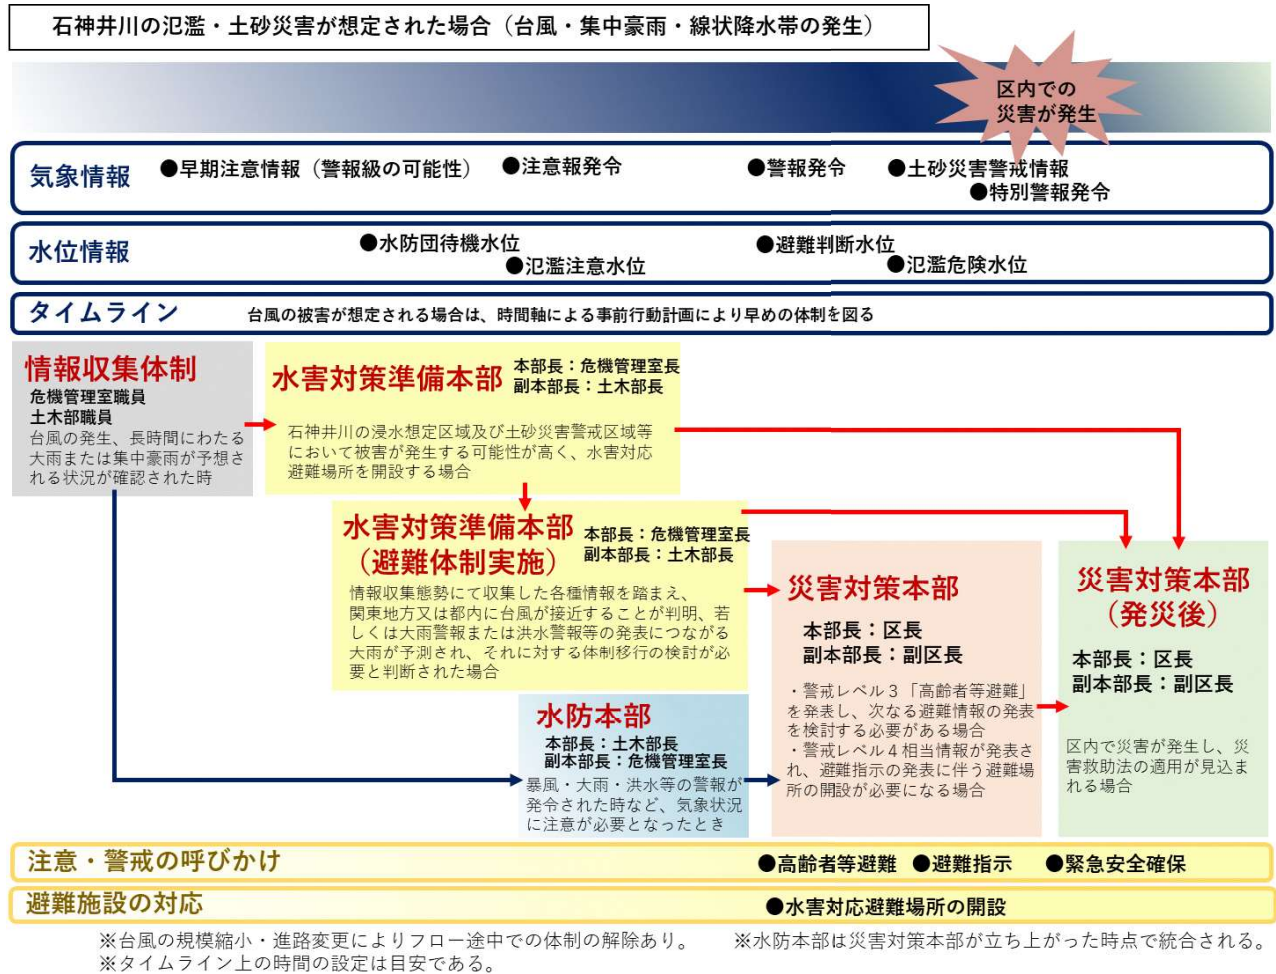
石神井川の氾濫・土砂災害が想定された場合（台風・集中豪雨・線状降水帯の発生）

区内での災害が発生

気象情報　●早期注意情報（警報級の可能性）　●注意報発令　●警報発令　●土砂災害警戒情報　●特別警報発令

水位情報　●水防団待機水位　●氾濫注意水位　●避難判断水位　●氾濫危険水位

タイムライン　台風の被害が想定される場合は、時間軸による事前行動計画により早めの体制を図る

情報収集体制
危機管理室職員
土木部職員
台風の発生、長時間にわたる大雨または集中豪雨が予想される状況が確認された時

水害対策準備本部　本部長：危機管理室長　副本部長：土木部長
石神井川の浸水想定区域及び土砂災害警戒区域等において被害が発生する可能性が高く、水害対応避難場所を開設する場合

水害対策準備本部（避難体制実施）　本部長：危機管理室長　副本部長：土木部長
情報収集態勢にて収集した各種情報を踏まえ、関東地方又は都内に台風が接近することが判明、若しくは大雨警報または洪水警報等の発表につながる大雨が予測され、それに対する体制移行の検討が必要と判断された場合

水防本部
本部長：土木部長
副本部長：危機管理室長
暴風・大雨・洪水等の警報が発令された時など、気象状況に注意が必要となったとき

災害対策本部
本部長：区長
副本部長：副区長
・警戒レベル３「高齢者等避難」を発表し、次なる避難情報の発表を検討する必要がある場合
・警戒レベル４相当情報が発表され、避難指示の発表に伴う避難場所の開設が必要になる場合

災害対策本部（発災後）
本部長：区長
副本部長：副区長
区内で災害が発生し、災害救助法の適用が見込まれる場合

注意・警戒の呼びかけ　●高齢者等避難　●避難指示　●緊急安全確保

避難施設の対応　●水害対応避難場所の開設

※台風の規模縮小・進路変更によりフロー途中での体制の解除あり。
※タイムライン上の時間の設定は目安である。
※水防本部は災害対策本部が立ち上がった時点で統合される。